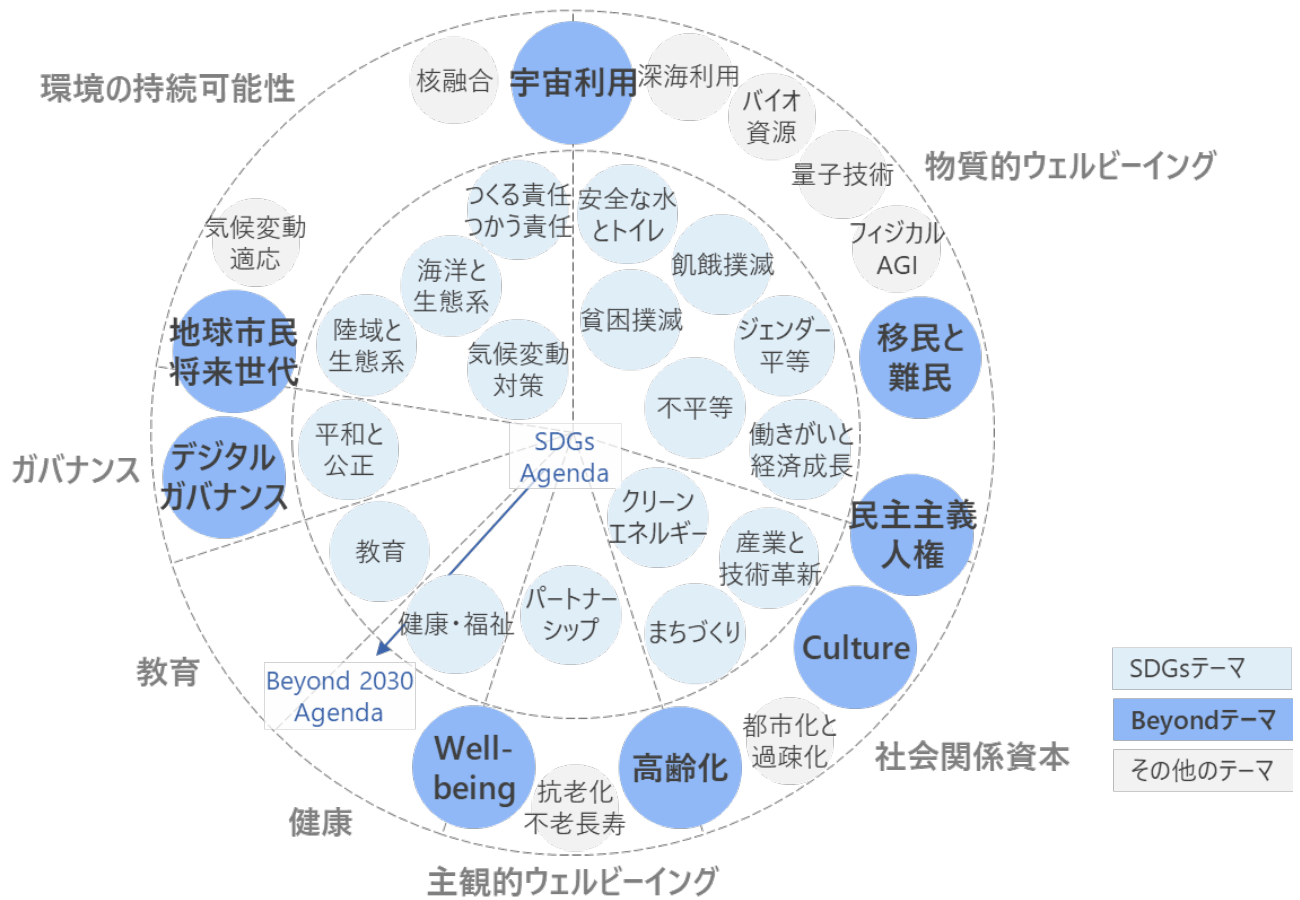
環境の持続可能性

核融合
宇宙利用
深海利用
バイオ資源
量子技術
フィジカルAGI

物質的ウェルビーイング

気候変動適応

地球市民将来世代

ガバナンス

デジタルガバナンス

つくる責任つかう責任
安全な水とトイレ
海洋と生態系
飢餓撲滅
陸域と生態系
貧困撲滅
ジェンダー平等
気候変動対策
移民と難民
不平等
平和と公正
働きがいと経済成長
SDGs Agenda
クリーンエネルギー
民主主義人権
教育
産業と技術革新
パートナーシップ
健康・福祉
まちづくり
Culture

教育

Beyond 2030 Agenda

都市化と過疎化
Well-being
高齢化
抗老化不老長寿

社会関係資本

健康

主観的ウェルビーイング

SDGsテーマ
Beyondテーマ
その他のテーマ